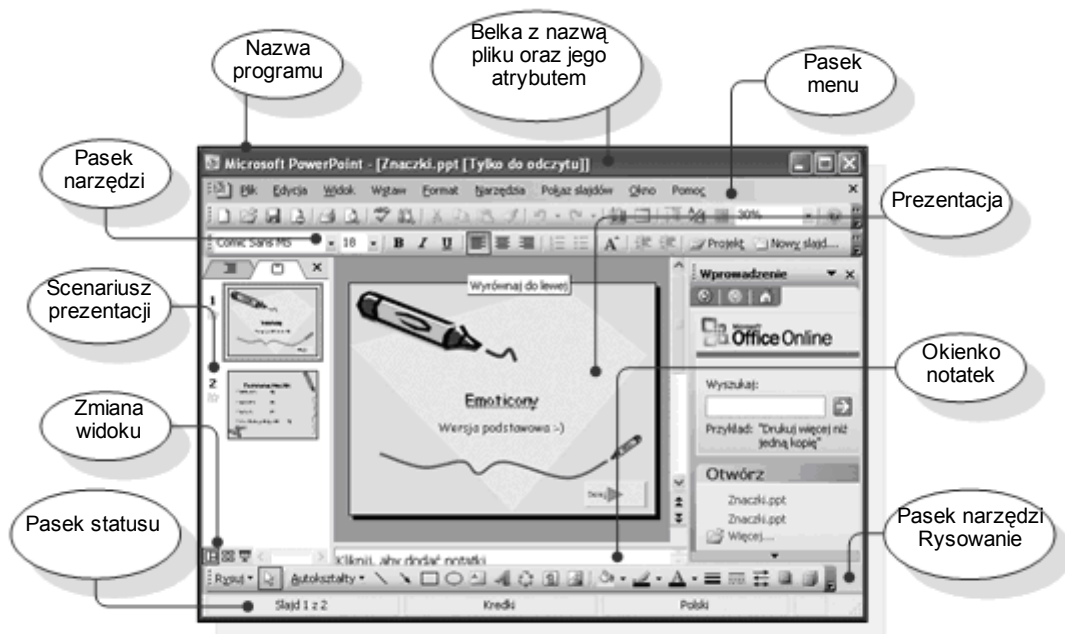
Nazwa programu

Belka z nazwą pliku oraz jego atrybutem

Pasek menu

Pasek narzędzi

Prezentacja

Scenariusz prezentacji

Zmiana widoku

Okienko notatek

Pasek statusu

Pasek narzędzi Rysowanie

Microsoft PowerPoint - [Znaczki.ppt [Tylko do odczytu]]

Plik Edycja Widok Wstaw Format Narzędzia Pokaz slajdów Okno Pomoc

30%

Comic Sans MS 18 B I U

Projekt Nowy slajd...

Wyrównaj do lewej

Wprowadzenie

Office Online

Wyszukaj:

Przykład: "Drukuj więcej niż jedną kopię"

Otwórz

Znaczki.ppt

Znaczki.ppt

Więcej...

1

2

Emoticony

Wersja podstawowa :-)

Kliknij, aby dodać notatki

Rysuj Autokształty

Slajd 1 z 2 Kredki Polski